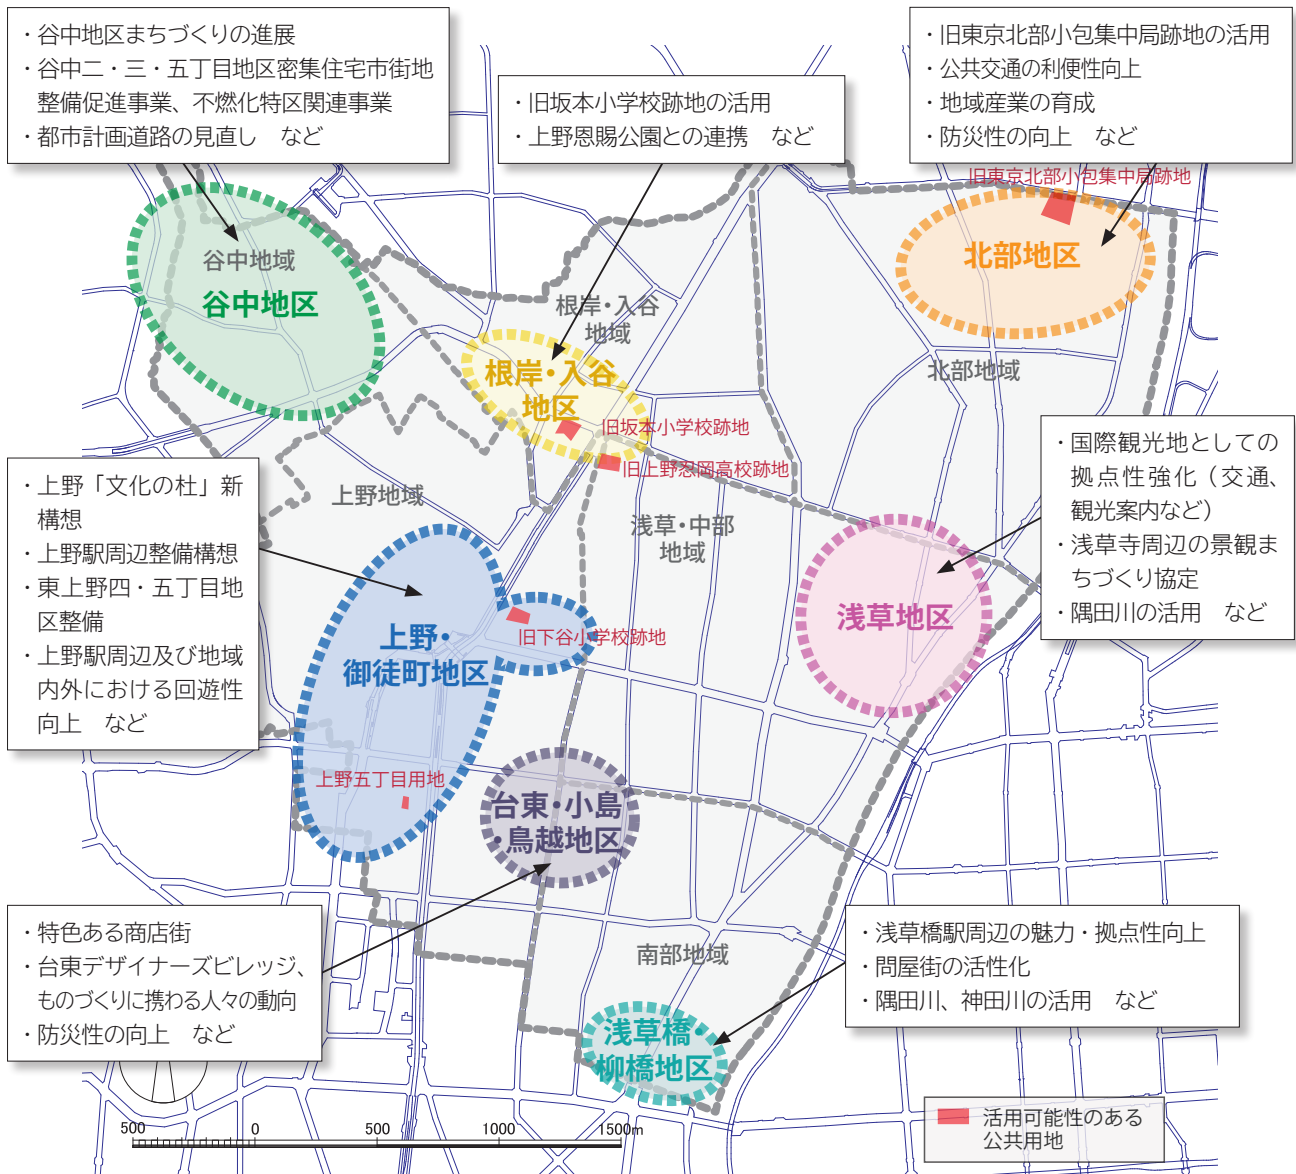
・谷中地区まちづくりの進展
・谷中二・三・五丁目地区密集住宅市街地整備促進事業、不燃化特区関連事業
・都市計画道路の見直し　など

・旧坂本小学校跡地の活用
・上野恩賜公園との連携　など

・旧東京北部小包集中局跡地の活用
・公共交通の利便性向上
・地域産業の育成
・防災性の向上　など

旧東京北部小包集中局跡地
北部地区
谷中地域
谷中地区
根岸・入谷地域
根岸・入谷地区
北部地域
旧坂本小学校跡地
旧上野忍岡高校跡地

・上野「文化の杜」新構想
・上野駅周辺整備構想
・東上野四・五丁目地区整備
・上野駅周辺及び地域内外における回遊性向上　など

上野地域
浅草・中部地域

・国際観光地としての拠点性強化（交通、観光案内など）
・浅草寺周辺の景観まちづくり協定
・隅田川の活用　など

浅草地区
上野・御徒町地区
旧下谷小学校跡地
上野五丁目用地
台東・小島・鳥越地区

・特色ある商店街
・台東デザイナーズビレッジ、ものづくりに携わる人々の動向
・防災性の向上　など

南部地域

・浅草橋駅周辺の魅力・拠点性向上
・問屋街の活性化
・隅田川、神田川の活用　など

浅草橋・柳橋地区

活用可能性のある公共用地

500　0　500　1000　1500m